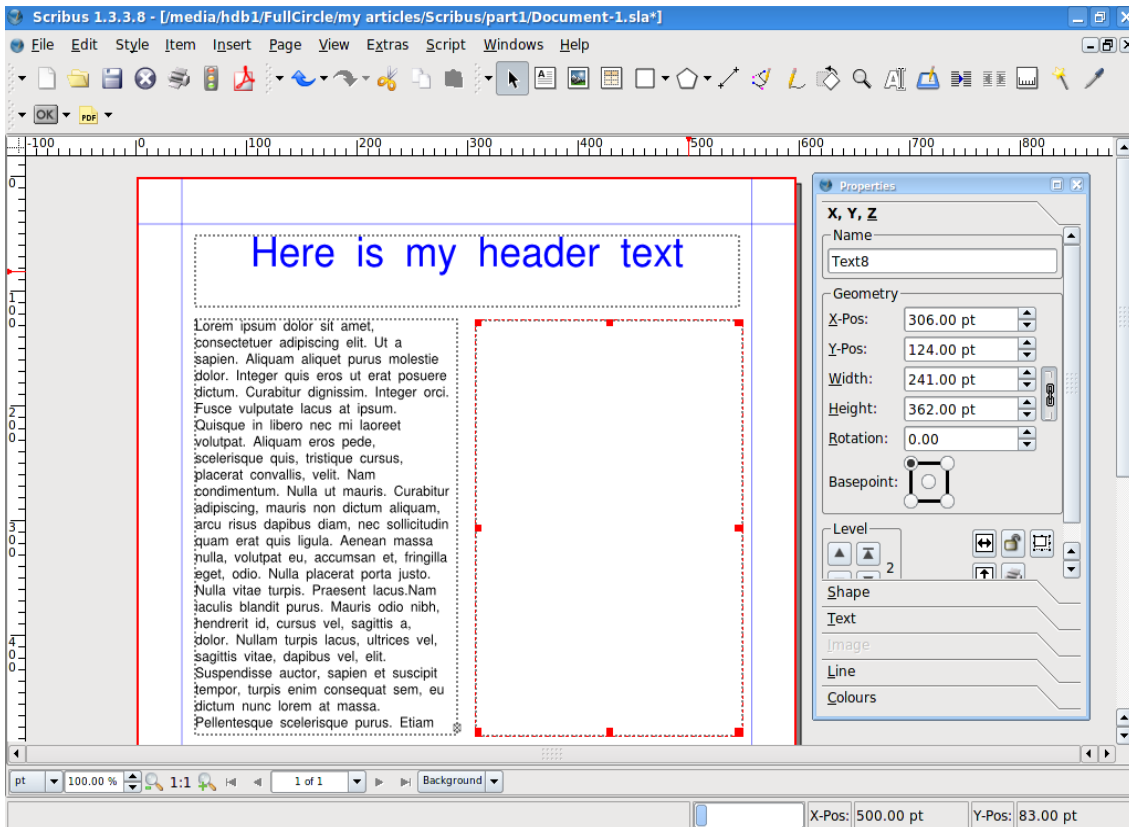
Scribus 1.3.3.8 - [/media/hdb1/FullCircle/my articles/Scribus/part1/Document-1.sla*]

File Edit Style Item Insert Page View Extras Script Windows Help

OK

-100 0 100 200 300 400 500 600 700 800

Here is my header text

Lorem ipsum dolor sit amet, consectetuer adipiscing elit. Ut a sapien. Aliquam aliquet purus molestie dolor. Integer quis eros ut erat posuere dictum. Curabitur dignissim. Integer orci. Fusce vulputate lacus at ipsum. Quisque in libero nec mi laoreet volutpat. Aliquam eros pede, scelerisque quis, tristique cursus, placerat convallis, velit. Nam condimentum. Nulla ut mauris. Curabitur adipiscing, mauris non dictum aliquam, arcu risus dapibus diam, nec sollicitudin quam erat quis ligula. Aenean massa nulla, volutpat eu, accumsan et, fringilla eget, odio. Nulla placerat porta justo. Nulla vitae turpis. Praesent lacus.Nam iaculis blandit purus. Mauris odio nibh, hendrerit id, cursus vel, sagittis a, dolor. Nullam turpis lacus, ultrices vel, sagittis vitae, dapibus vel, elit. Suspendisse auctor, sapien et suscipit tempor, turpis enim consequat sem, eu dictum nunc lorem at massa. Pellentesque scelerisque purus. Etiam

Properties
X, Y, Z
Name
Text8
Geometry
X-Pos: 306.00 pt
Y-Pos: 124.00 pt
Width: 241.00 pt
Height: 362.00 pt
Rotation: 0.00
Basepoint:
Level
2
Shape
Text
Image
Line
Colours

pt 100.00 % 1:1 1 of 1 Background

X-Pos: 500.00 pt Y-Pos: 83.00 pt